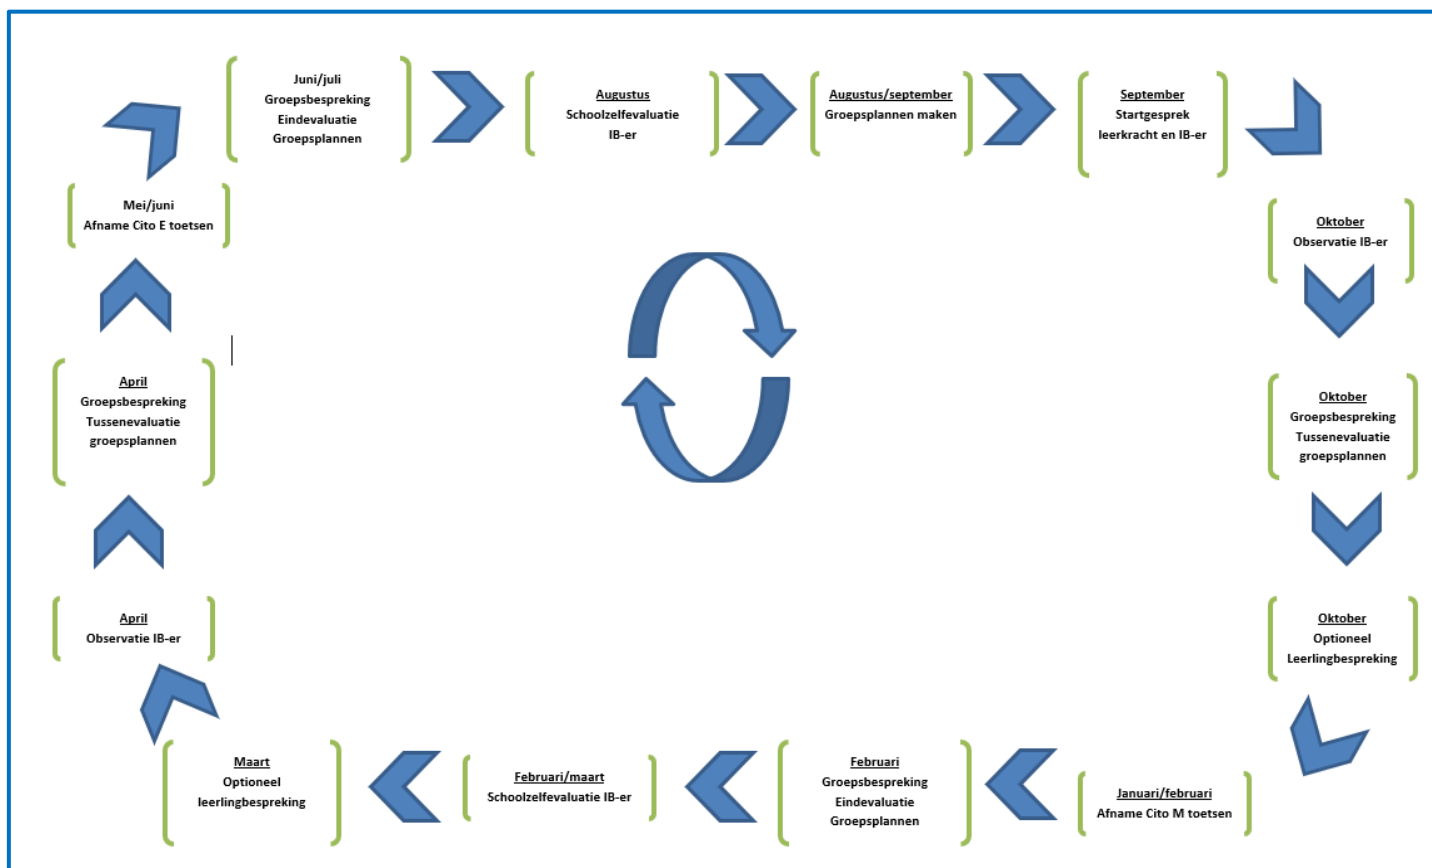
Juni/juli
Groepsbespreking
Eindevaluatie
Groepsplannen

Augustus
Schoolzelfevaluatie
IB-er

Augustus/september
Groepsplannen maken

September
Startgesprek
leerkracht en IB-er

Oktober
Observatie IB-er

Oktober
Groepsbespreking
Tussenevaluatie
groepsplannen

Oktober
Optioneel
Leerlingbespreking

Januari/februari
Afname Cito M toetsen

Februari
Groepsbespreking
Eindevaluatie
Groepsplannen

Februari/maart
Schoolzelfevaluatie IB-er

Maart
Optioneel
leerlingbespreking

April
Observatie IB-er

April
Groepsbespreking
Tussenevaluatie
groepsplannen

Mei/juni
Afname Cito E toetsen